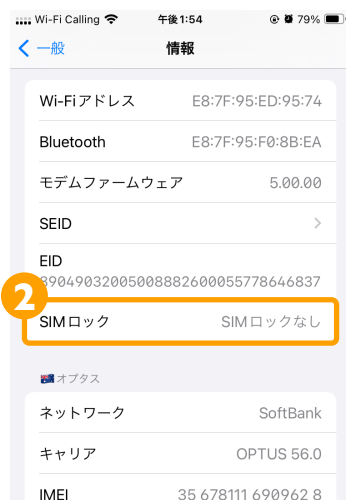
Wi-Fi Calling 午後1:54 79%
< 一般 情報

Wi-Fiアドレス E8:7F:95:ED:95:74
Bluetooth E8:7F:95:F0:8B:EA
モデムファームウェア 5.00.00
SEID >
EID
89049032005008882600055778646837

2
SIMロック SIMロックなし

オプタス
ネットワーク SoftBank
キャリア OPTUS 56.0
IMEI 35 678111 690962 8